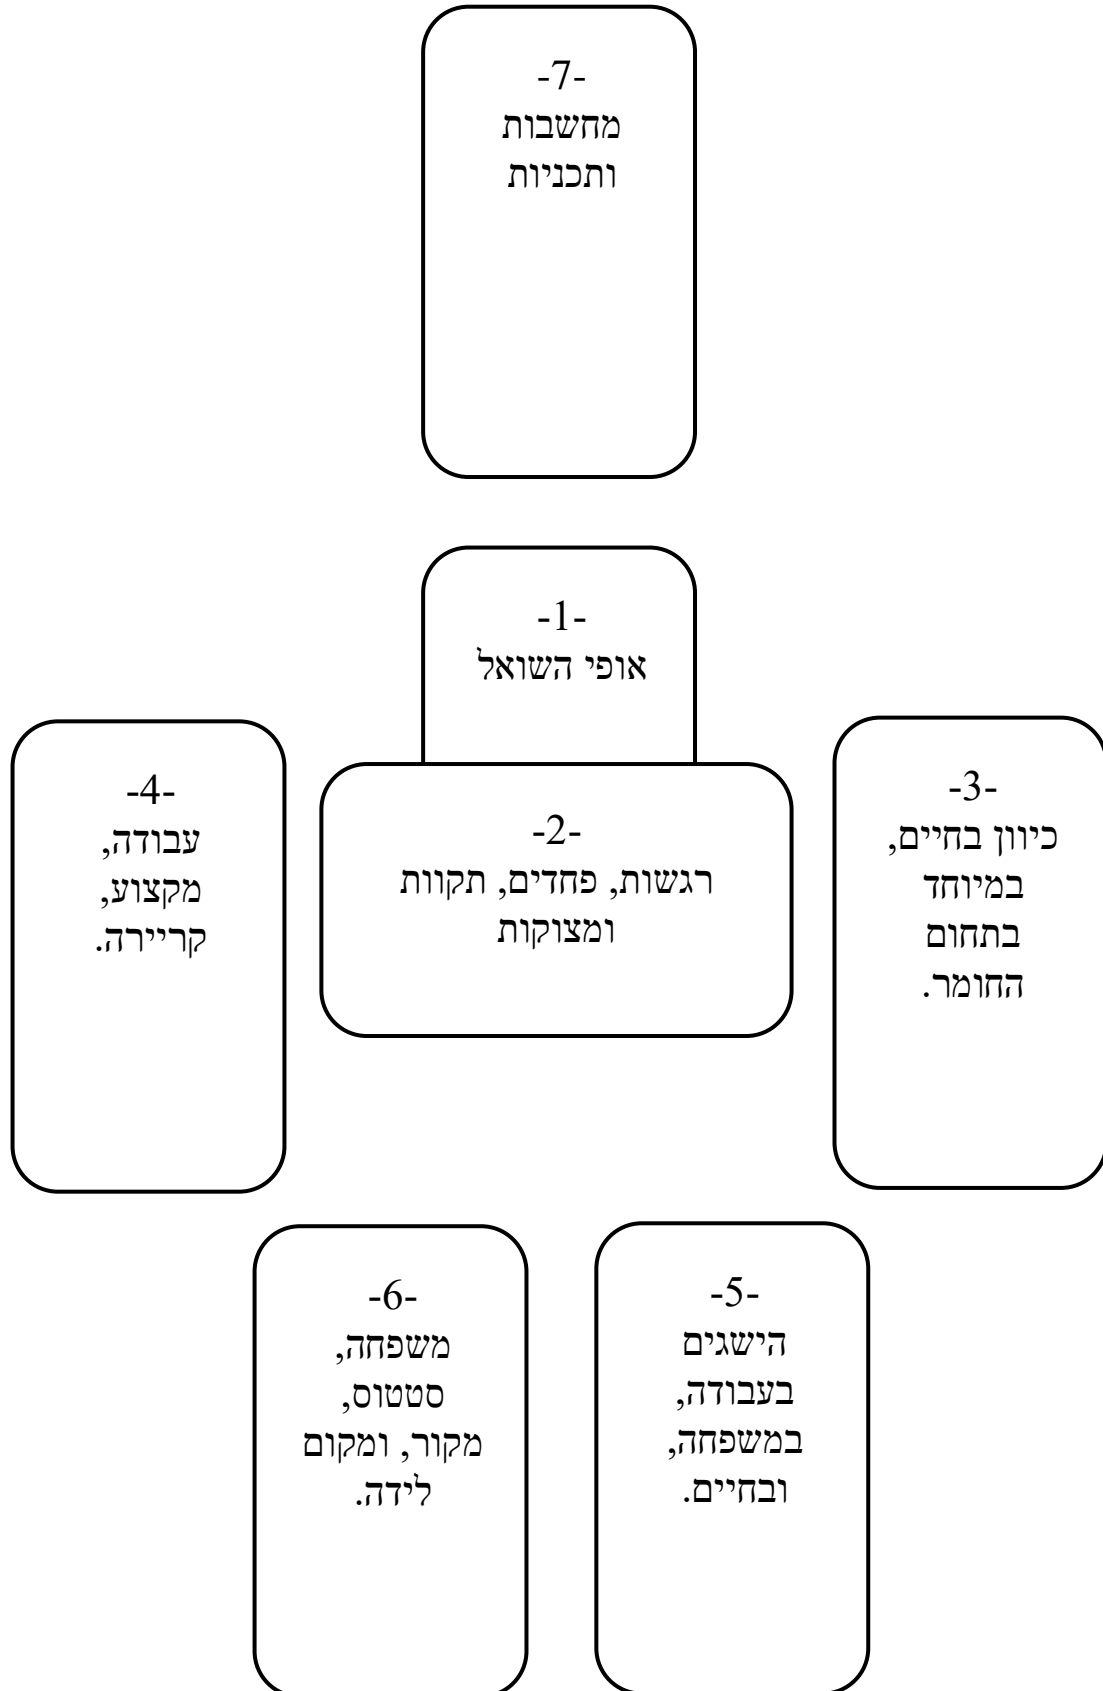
-7-
מחשבות ותכניות

-1-
אופי השואל

-3-
כיוון בחיים, במיוחד בתחום החומר.

-2-
רגשות, פחדים, תקוות ומצוקות

-4-
עבודה, מקצוע, קריירה.

-5-
הישגים בעבודה, במשפחה, ובחיים.

-6-
משפחה, סטטוס, מקור, ומקום לידה.